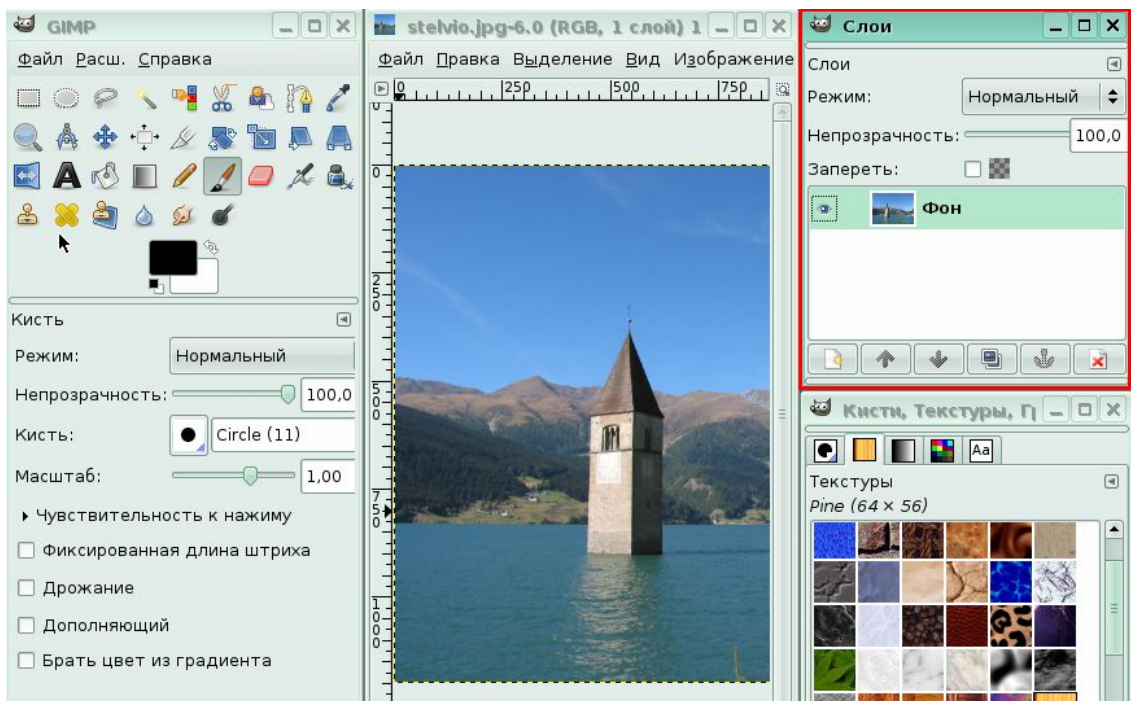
GIMP

Файл Расш. Справка

Кисть

Режим: Нормальный

Непрозрачность: 100,0

Кисть: Circle (11)

Масштаб: 1,00

▸ Чувствительность к нажиму

☐ Фиксированная длина штриха

☐ Дрожание

☐ Дополняющий

☐ Брать цвет из градиента

stelvio.jpg-6.0 (RGB, 1 слой) 1

Файл Правка Выделение Вид Изображение

0 250 500 750

0

250

500

750

1000

Слои

Слои

Режим: Нормальный

Непрозрачность: 100,0

Запереть:

Фон

Кисти, Текстуры, Г

Aa

Текстуры

Pine (64 × 56)